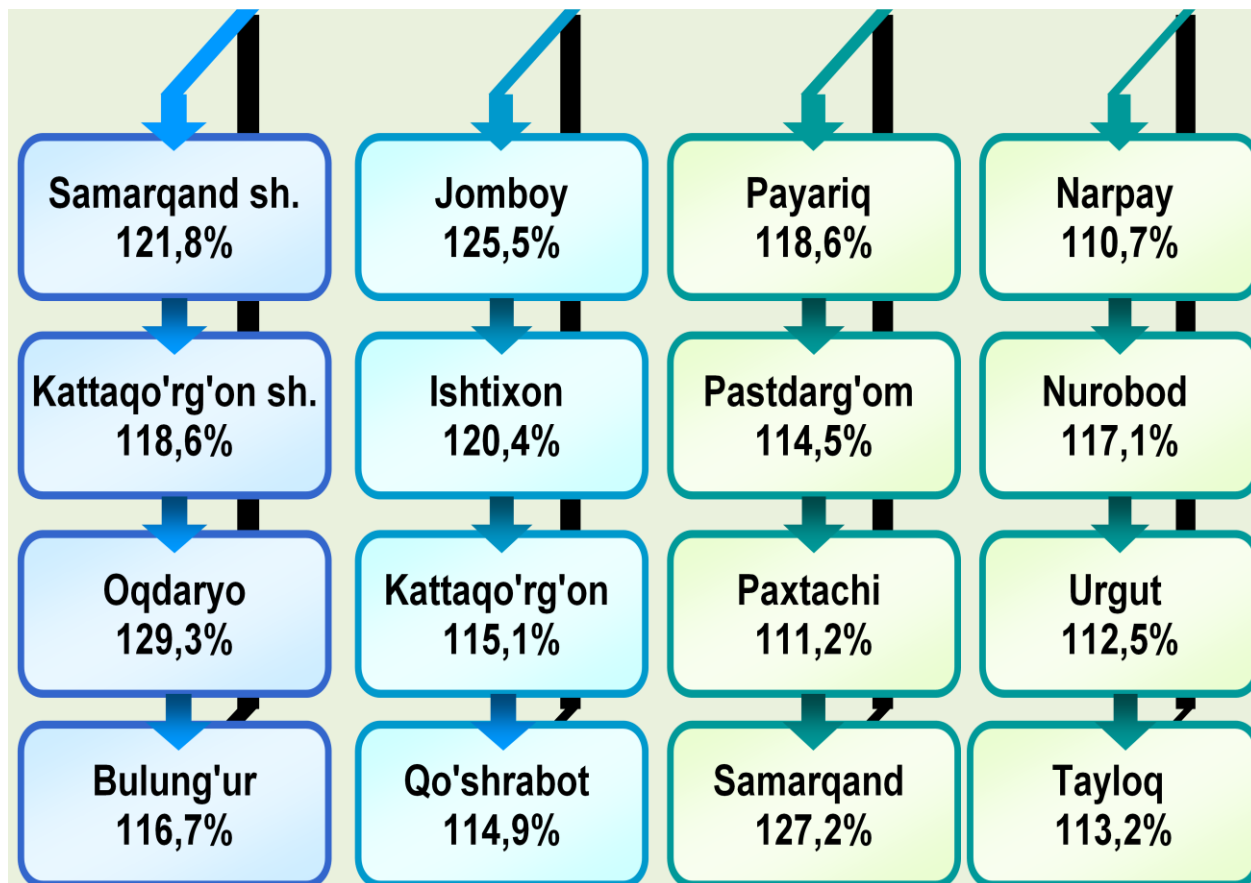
Samarqand sh.
121,8%

Kattaqo'rg'on sh.
118,6%

Oqdaryo
129,3%

Bulung'ur
116,7%

Jomboy
125,5%

Ishtixon
120,4%

Kattaqo'rg'on
115,1%

Qo'shrabot
114,9%

Payariq
118,6%

Pastdarg'om
114,5%

Paxtachi
111,2%

Samarqand
127,2%

Narpay
110,7%

Nurobod
117,1%

Urgut
112,5%

Tayloq
113,2%